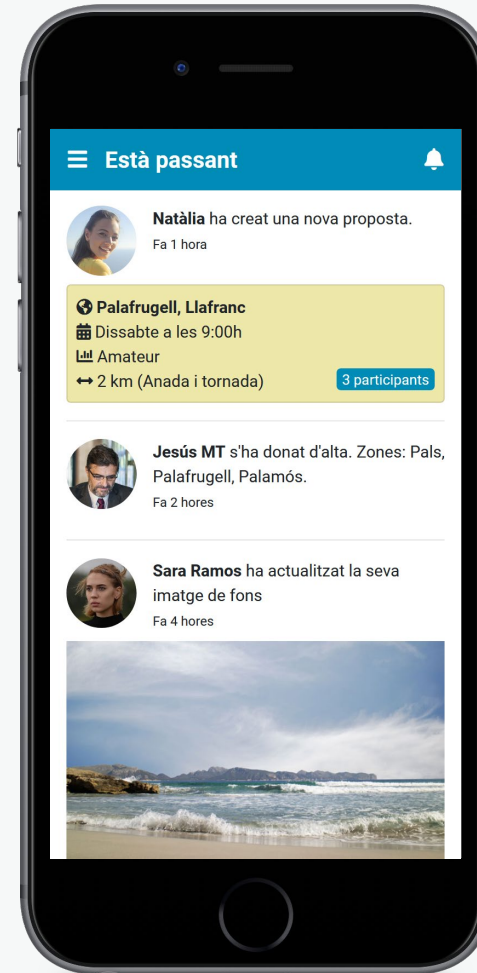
Està passant

Natàlia ha creat una nova proposta.
Fa 1 hora

Palafrugell, Llafranc
Dissabte a les 9:00h
Amateur
2 km (Anada i tornada)
3 participants

Jesús MT s'ha donat d'alta. Zones: Pals, Palafrugell, Palamós.
Fa 2 hores

Sara Ramos ha actualitzat la seva imatge de fons
Fa 4 hores